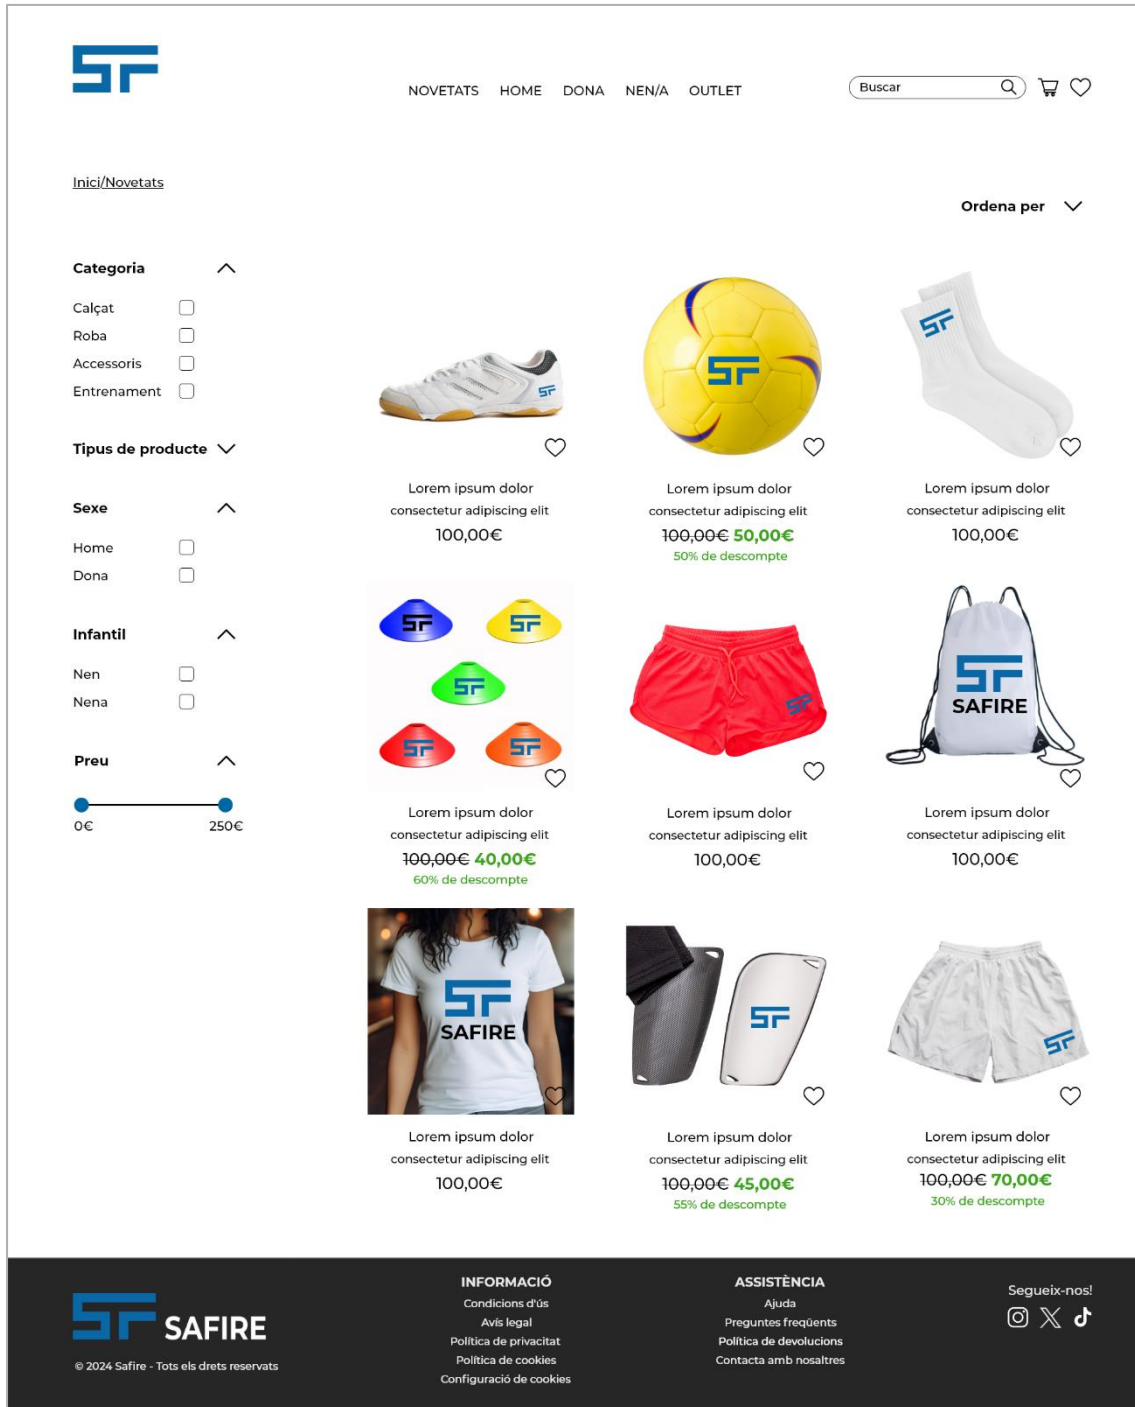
SF

NOVETATS HOME DONA NEN/A OUTLET

Buscar

Inici/Novetats

Ordena per

Categoria

Calçat
Roba
Accessoris
Entrenament

Tipus de producte

Sexe

Home
Dona

Infantil

Nen
Nena

Preu

0€ 250€

SF

Lorem ipsum dolor
consectetur adipiscing elit
100,00€

SF

Lorem ipsum dolor
consectetur adipiscing elit
~~100,00€~~ 50,00€
50% de descompte

SF

Lorem ipsum dolor
consectetur adipiscing elit
100,00€

SF SF SF SF SF

Lorem ipsum dolor
consectetur adipiscing elit
~~100,00€~~ 40,00€
60% de descompte

SF

Lorem ipsum dolor
consectetur adipiscing elit
100,00€

SF
SAFIRE

Lorem ipsum dolor
consectetur adipiscing elit
100,00€

SF
SAFIRE

Lorem ipsum dolor
consectetur adipiscing elit
100,00€

SF

Lorem ipsum dolor
consectetur adipiscing elit
~~100,00€~~ 45,00€
55% de descompte

SF

Lorem ipsum dolor
consectetur adipiscing elit
~~100,00€~~ 70,00€
30% de descompte

SF SAFIRE
© 2024 Safire - Tots els drets reservats

INFORMACIÓ
Condicions d'ús
Avís legal
Política de privacitat
Política de cookies
Configuració de cookies

ASSISTÈNCIA
Ajuda
Preguntes freqüents
Política de devolucions
Contacta amb nosaltres

Segueix-nos!